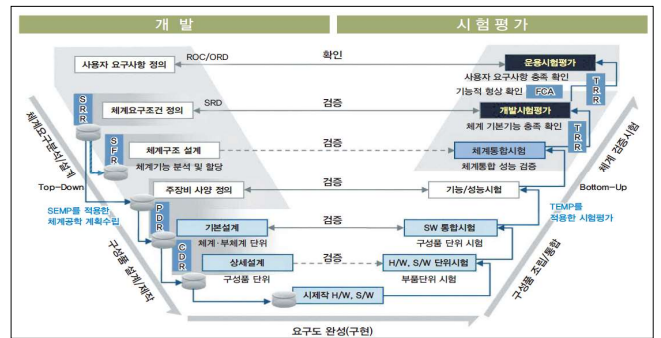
개 발

시험평가

사용자 요구사항 정의

ROC/ORD

확인

운용시험평가

사용자 요구사항 충족 확인

기능적 형상 확인

FCA

T
R
R

S
R
R

체계요구조건 정의

SRD

검증

개발시험평가

체계 기본기능 충족 확인

T
R
R

S
F
R

체계구조 설계

체계기능 분석 및 할당

검증

체계통합시험

체계통합 성능 검증

체계요구분석/설계

체계 검증시험

Top-Down

주장비 사양 정의

검증

기능/성능시험

Bottom-Up

SEMP를 적용한 체계공학 계획수립

P
D
R

기본설계

체계·부체계 단위

검증

SW 통합시험

구성품 단위 시험

TEMP를 적용한 시험평가

C
D
R

상세설계

구성품 단위

검증

H/W, S/W 단위시험

부품단위 시험

구성품 설계/제작

구성품 조립/통합

시제작 H/W, S/W

요구도 완성(구현)